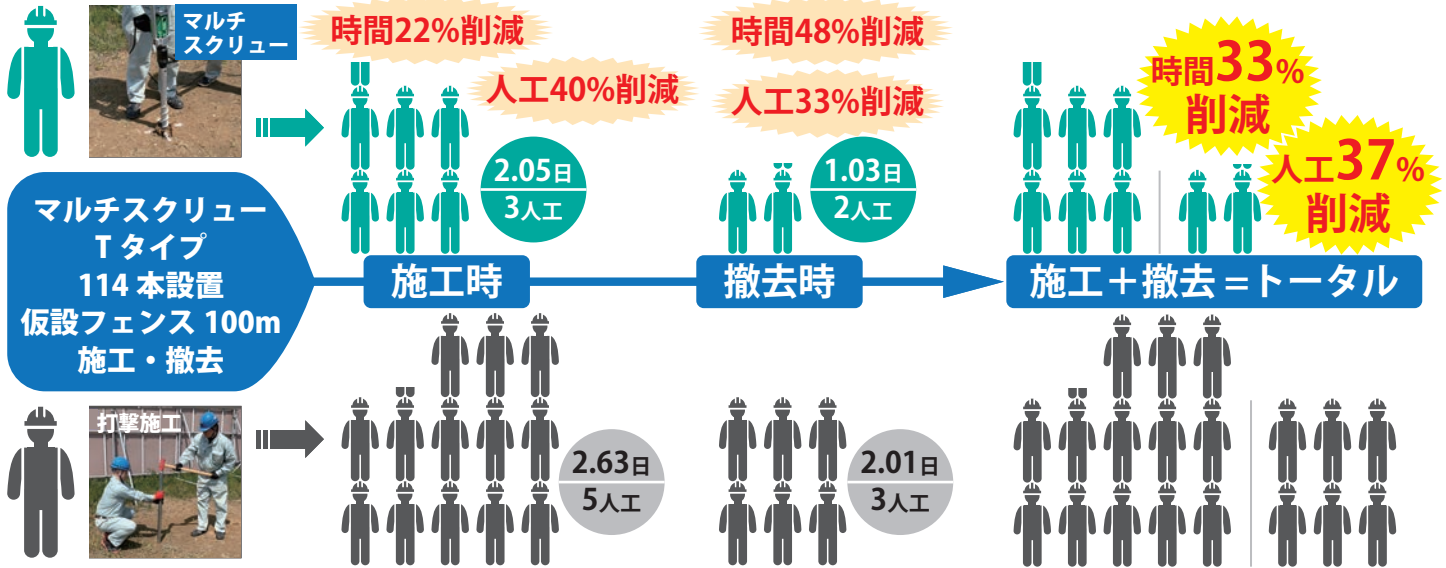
マルチスクリュー

時間22%削減

人工40%削減

2.05日
3人工

時間48%削減

人工33%削減

1.03日
2人工

時間33%削減

人工37%削減

マルチスクリュー
Tタイプ
114本設置
仮設フェンス100m
施工・撤去

施工時

撤去時

施工＋撤去＝トータル

打撃施工

2.63日
5人工

2.01日
3人工